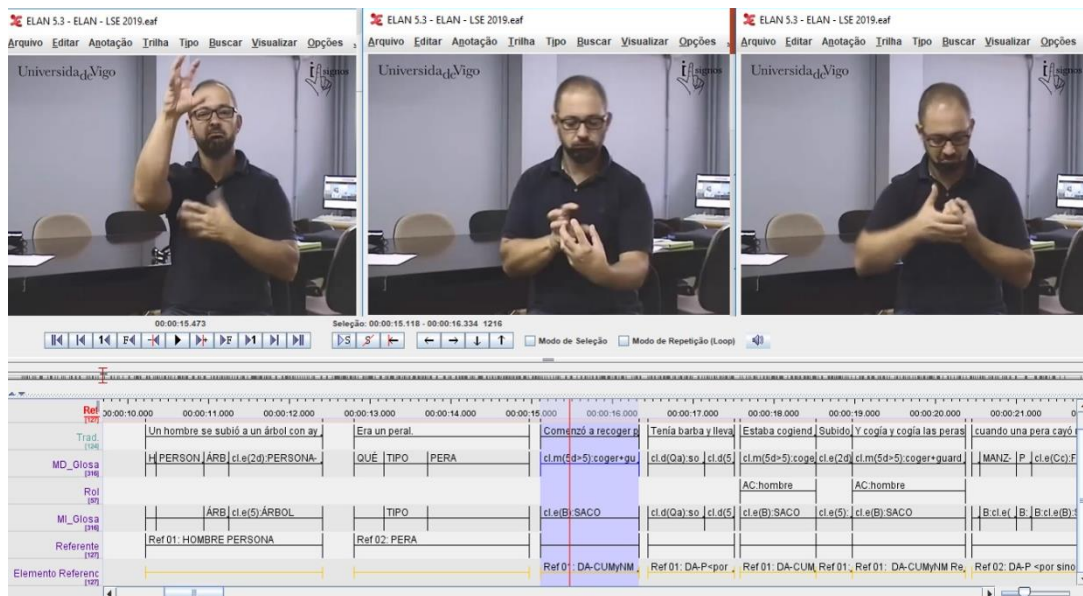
ELAN 5.3 - ELAN - LSE 2019.eaf
Arquivo Editar Anotação Trilha Tipo Buscar Visualizar Opções

ELAN 5.3 - ELAN - LSE 2019.eaf
Arquivo Editar Anotação Trilha Tipo Buscar Visualizar Opções

ELAN 5.3 - ELAN - LSE 2019.eaf
Arquivo Editar Anotação Trilha Tipo Buscar Visualizar Opções

UniversidadeVigo
signos

UniversidadeVigo
signos

UniversidadeVigo
signos

00:00:15.473
Seleção: 00:00:15.118 - 00:00:16.334 1216
Modo de Seleção
Modo de Repetição (Loop)

Ref [127] 00:00:10.000 00:00:11.000 00:00:12.000 00:00:13.000 00:00:14.000 00:00:15.000 00:00:16.000 00:00:17.000 00:00:18.000 00:00:19.000 00:00:20.000 00:00:21.000

Trad. [126]
Un hombre se subió a un árbol con ay | Era un peral. | Comenzó a recoger p | Tenía barba y lleva | Estaba cogiend | Subido | Y cogía y cogía las peras | cuando una pera cayó

MD_Glosa [316]
H | PERSON | ÁRB | cl.e(2d):PERSONA- | QUÉ | TIPO | PERA | cl.m(5d>5):coger+gu | cl.d(Qa):so | cl.d(5 | cl.m(5d>5):coge | cl.e(2d) | cl.m(5d>5):coger+guard | MANZ- | P | cl.e(Cc):F

Rol [57]
AC:hombre | AC:hombre

MI_Glosa [316]
ÁRB | cl.e(5):ÁRBOL | TIPO | cl.e(B):SACO | cl.d(Qa):so | cl.d(5 | cl.e(B):SACO | cl.e(5): | cl.e(B):SACO | B:cl.e( | B: | B:cl.e(B):

Referente [127]
Ref 01: HOMBRE PERSONA | Ref 02: PERA

Elemento Referenc [127]
Ref 01: DA-CUMyNM | Ref 01: DA-P<por | Ref 01: DA-CUM | Ref 01: | Ref 01: DA-CUMyNM Re | Ref 02: DA-P <por sino